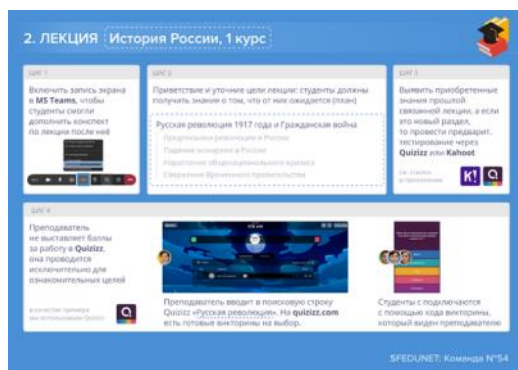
2. ЛЕКЦИЯ История России, 1 курс

ШАГ 1

Включить запись экрана в MS Teams, чтобы студенты смогли дополнить конспект по лекции после неё

ШАГ 2

Приветствие и уточние цели лекции: студенты должны получить знания о том, что от них ожидается (план)

Русская революция 1917 года и Гражданская война

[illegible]

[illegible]

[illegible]

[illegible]

ШАГ 3

Выявить приобретенные знания прошлой связанной лекции, а если это новый раздел, то провести предварит. тестирование через Quizizz или Kahoot

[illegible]

ШАГ 4

Преподаватель не выставляет баллы за работу в Quizizz, она проводится исключительно для ознакомительных целей

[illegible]

Преподаватель вводит в поисковую строку Quizizz «Русская революция». На quizizz.com есть готовые викторины на выбор.

Студенты с подключаются с помощью кода викторины, который виден преподавателю

SFEDUNET: Команда №54